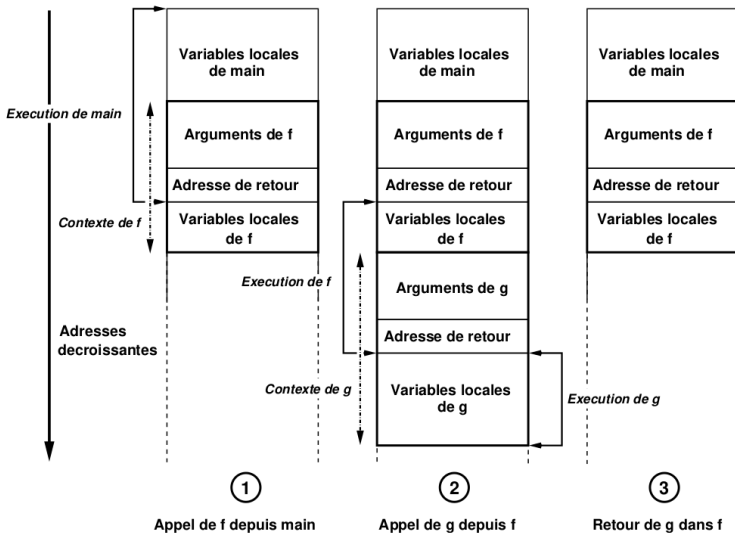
Execution de main

Contexte de f

Adresses decroissantes

Variables locales de main

Arguments de f

Adresse de retour

Variables locales de f

1

Appel de f depuis main

Execution de f

Contexte de g

Variables locales de main

Arguments de f

Adresse de retour

Variables locales de f

Arguments de g

Adresse de retour

Variables locales de g

Execution de g

2

Appel de g depuis f

Variables locales de main

Arguments de f

Adresse de retour

Variables locales de f

3

Retour de g dans f